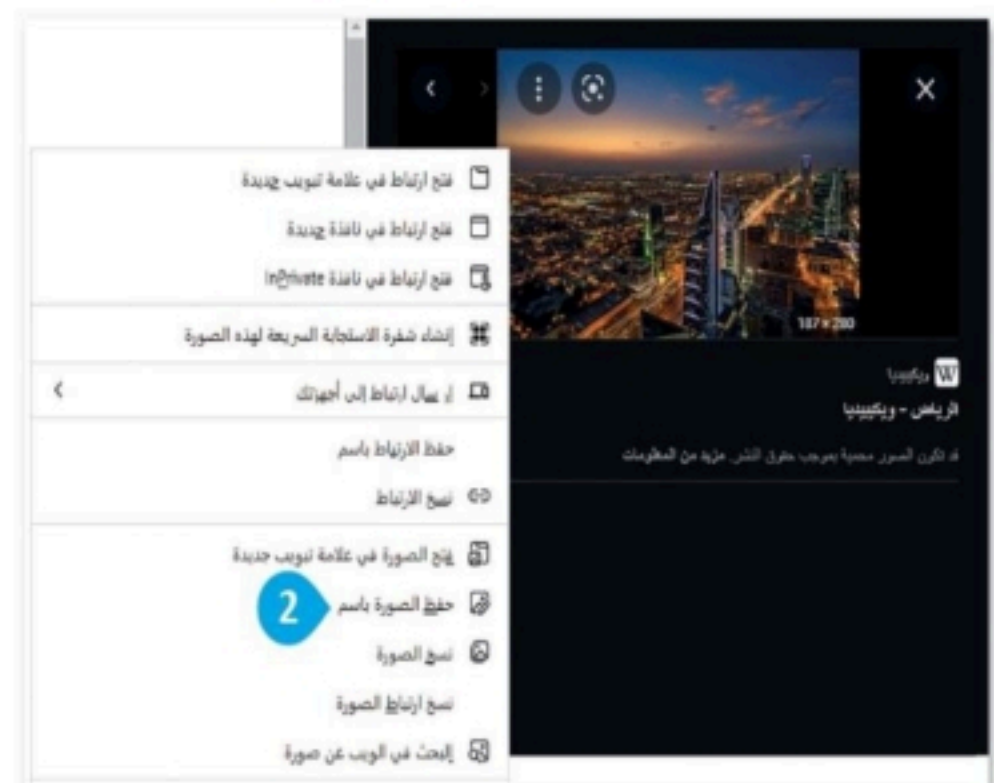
فتح ارتباط في علامة تبويب جديدة
فتح ارتباط في نافذة جديدة
فتح ارتباط في نافذة InPrivate
إنشاء شفرة الاستجابة السريعة لهذه الصورة
إرسال ارتباط إلى أجهزتك
حفظ الارتباط باسم
نسخ الارتباط
فتح الصورة في علامة تبويب جديدة
حفظ الصورة باسم
2
نسخ الصورة
نسخ ارتباط الصورة
إبحث في الويب عن صورة

107 × 200
ويكيبيديا
الرياض - ويكيبيديا
قد تكون الصور محمية بموجب حقوق النشر. مزيد من المعلومات